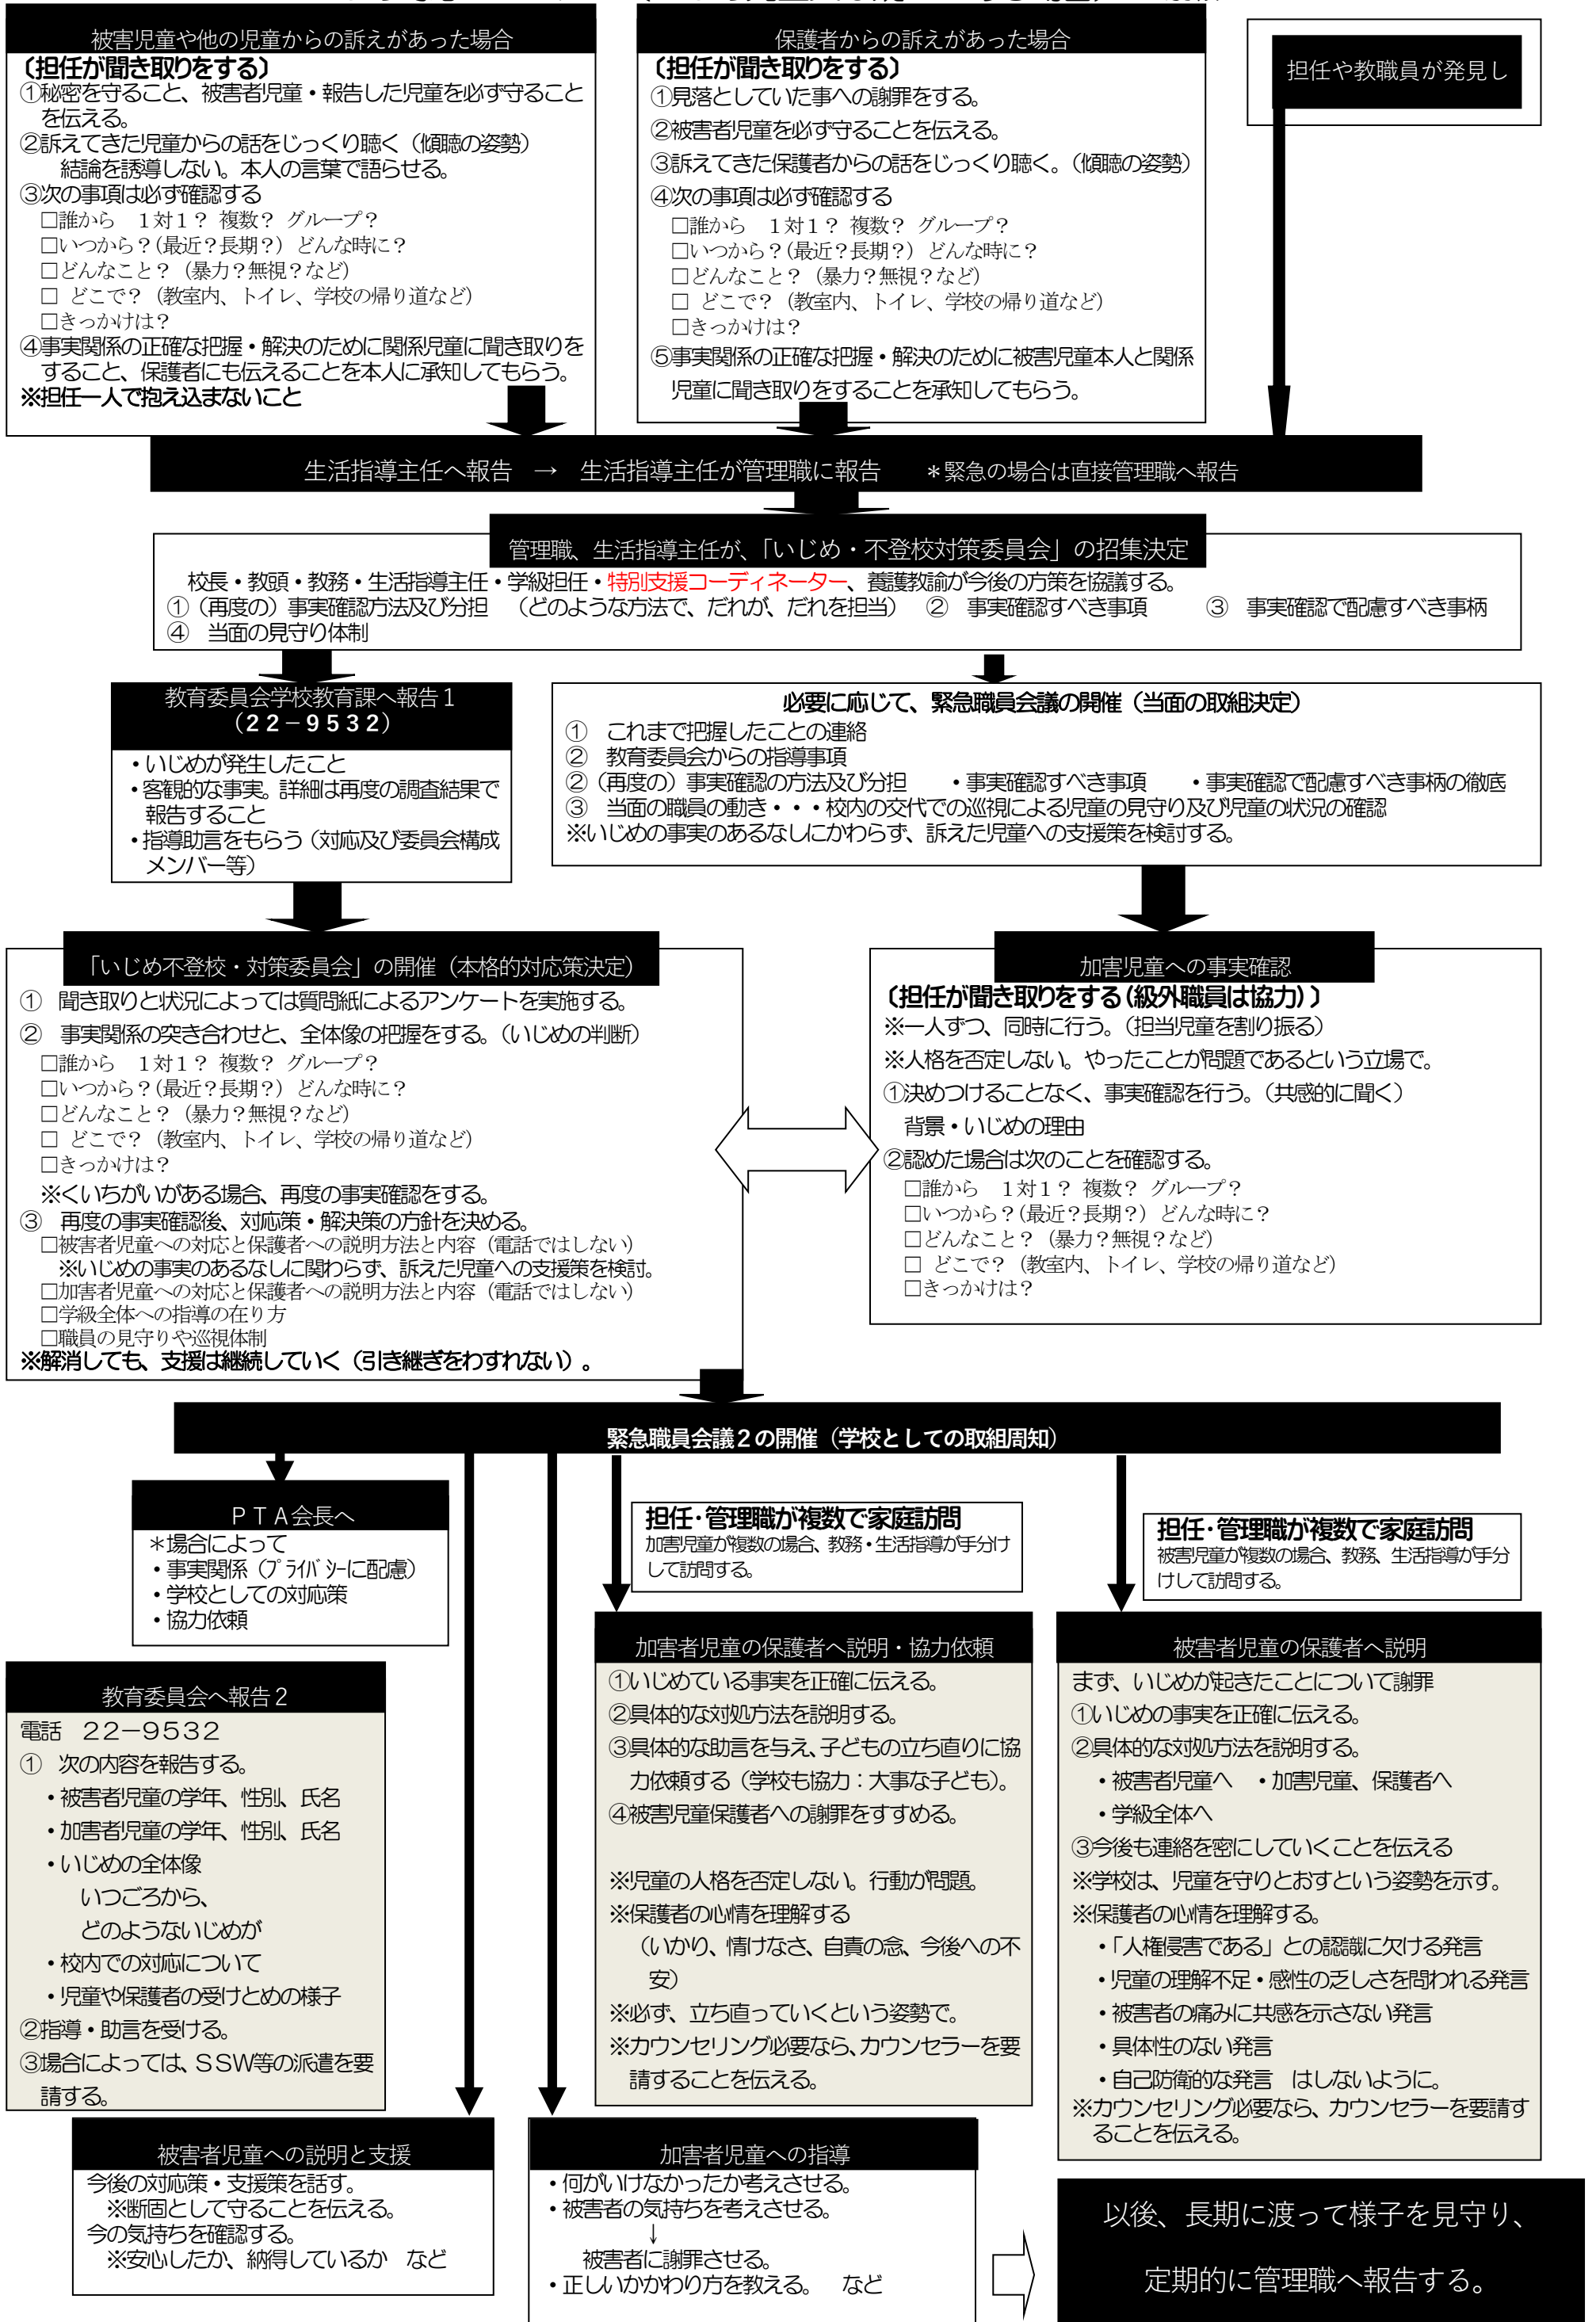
被害児童や他の児童からの訴えがあった場合
（担任が聞き取りをする）
①秘密を守ること、被害者児童・報告した児童を必ず守ることを伝える。
②訴えてきた児童からの話をじっくり聴く（傾聴の姿勢）結論を誘導しない。本人の言葉で語らせる。
③次の事項は必ず確認する
□誰から　１対１？ 複数？ グループ？
□いつから？(最近？長期？) どんな時に？
□どんなこと？（暴力？無視？など）
□ どこで？（教室内、トイレ、学校の帰り道など）
□きっかけは？
④事実関係の正確な把握・解決のために関係児童に聞き取りをすること、保護者にも伝えることを本人に承知してもらう。
※担任一人で抱え込まないこと

保護者からの訴えがあった場合
（担任が聞き取りをする）
①見落としていた事への謝罪をする。
②被害者児童を必ず守ることを伝える。
③訴えてきた保護者からの話をじっくり聴く。（傾聴の姿勢）
④次の事項は必ず確認する
□誰から　１対１？ 複数？ グループ？
□いつから？(最近？長期？) どんな時に？
□どんなこと？（暴力？無視？など）
□ どこで？（教室内、トイレ、学校の帰り道など）
□きっかけは？
⑤事実関係の正確な把握・解決のために被害児童本人と関係児童に聞き取りをすることを承知してもらう。

担任や教職員が発見し

生活指導主任へ報告　→　生活指導主任が管理職に報告　＊緊急の場合は直接管理職へ報告

管理職、生活指導主任が、「いじめ・不登校対策委員会」の招集決定
校長・教頭・教務・生活指導主任・学級担任・特別支援コーディネーター、養護教諭が今後の方策を協議する。
①（再度の）事実確認方法及び分担　（どのような方法で、だれが、だれを担当）　②　事実確認すべき事項　③　事実確認で配慮すべき事柄
④　当面の見守り体制

教育委員会学校教育課へ報告１
（２２－９５３２）
・いじめが発生したこと
・客観的な事実。詳細は再度の調査結果で報告すること
・指導助言をもらう（対応及び委員会構成メンバー等）

必要に応じて、緊急職員会議の開催（当面の取組決定）
①　これまで把握したことの連絡
②　教育委員会からの指導事項
②（再度の）事実確認の方法及び分担　・事実確認すべき事項　・事実確認で配慮すべき事柄の徹底
③　当面の職員の動き・・・校内の交代での巡視による児童の見守り及び児童の状況の確認
※いじめの事実のあるなしにかかわらず、訴えた児童への支援策を検討する。

「いじめ不登校・対策委員会」の開催（本格的対応策決定）
①　聞き取りと状況によっては質問紙によるアンケートを実施する。
②　事実関係の突き合わせと、全体像の把握をする。（いじめの判断）
□誰から　１対１？ 複数？ グループ？
□いつから？(最近？長期？) どんな時に？
□どんなこと？（暴力？無視？など）
□ どこで？（教室内、トイレ、学校の帰り道など）
□きっかけは？
※くいちがいがある場合、再度の事実確認をする。
③　再度の事実確認後、対応策・解決策の方針を決める。
□被害者児童への対応と保護者への説明方法と内容（電話ではしない）
※いじめの事実のあるなしに関わらず、訴えた児童への支援策を検討。
□加害者児童への対応と保護者への説明方法と内容（電話ではしない）
□学級全体への指導の在り方
□職員の見守りや巡視体制
※解消しても、支援は継続していく（引き継ぎをわすれない）。

加害児童への事実確認
（担任が聞き取りをする（級外職員は協力））
※一人ずつ、同時に行う。（担当児童を割り振る）
※人格を否定しない。やったことが問題であるという立場で。
①決めつけることなく、事実確認を行う。（共感的に聞く）
背景・いじめの理由
②認めた場合は次のことを確認する。
□誰から　１対１？ 複数？ グループ？
□いつから？(最近？長期？) どんな時に？
□どんなこと？（暴力？無視？など）
□ どこで？（教室内、トイレ、学校の帰り道など）
□きっかけは？

緊急職員会議２の開催（学校としての取組周知）

ＰＴＡ会長へ
＊場合によって
・事実関係（ﾌﾟﾗｲﾊﾞｼｰに配慮）
・学校としての対応策
・協力依頼

担任・管理職が複数で家庭訪問
加害児童が複数の場合、教務・生活指導が手分けして訪問する。

担任・管理職が複数で家庭訪問
被害児童が複数の場合、教務、生活指導が手分けして訪問する。

教育委員会へ報告２
電話　２２－９５３２
①　次の内容を報告する。
・被害者児童の学年、性別、氏名
・加害者児童の学年、性別、氏名
・いじめの全体像
いつごろから、
どのようないじめが
・校内での対応について
・児童や保護者の受けとめの様子
②指導・助言を受ける。
③場合によっては、ＳＳＷ等の派遣を要請する。

加害者児童の保護者へ説明・協力依頼
①いじめている事実を正確に伝える。
②具体的な対処方法を説明する。
③具体的な助言を与え、子どもの立ち直りに協力依頼する（学校も協力：大事な子ども）。
④被害児童保護者への謝罪をすすめる。

※児童の人格を否定しない。行動が問題。
※保護者の心情を理解する
（いかり、情けなさ、自責の念、今後への不安）
※必ず、立ち直っていくという姿勢で。
※カウンセリング必要なら、カウンセラーを要請することを伝える。

被害者児童の保護者へ説明
まず、いじめが起きたことについて謝罪
①いじめの事実を正確に伝える。
②具体的な対処方法を説明する。
・被害者児童へ　・加害児童、保護者へ
・学級全体へ
③今後も連絡を密にしていくことを伝える
※学校は、児童を守りとおすという姿勢を示す。
※保護者の心情を理解する。
・「人権侵害である」との認識に欠ける発言
・児童の理解不足・感性の乏しさを問われる発言
・被害者の痛みに共感を示さない発言
・具体性のない発言
・自己防衛的な発言　はしないように。
※カウンセリング必要なら、カウンセラーを要請することを伝える。

被害者児童への説明と支援
今後の対応策・支援策を話す。
※断固として守ることを伝える。
今の気持ちを確認する。
※安心したか、納得しているか　など

加害者児童への指導
・何がいけなかったか考えさせる。
・被害者の気持ちを考えさせる。
↓
被害者に謝罪させる。
・正しいかかわり方を教える。　など

以後、長期に渡って様子を見守り、
定期的に管理職へ報告する。